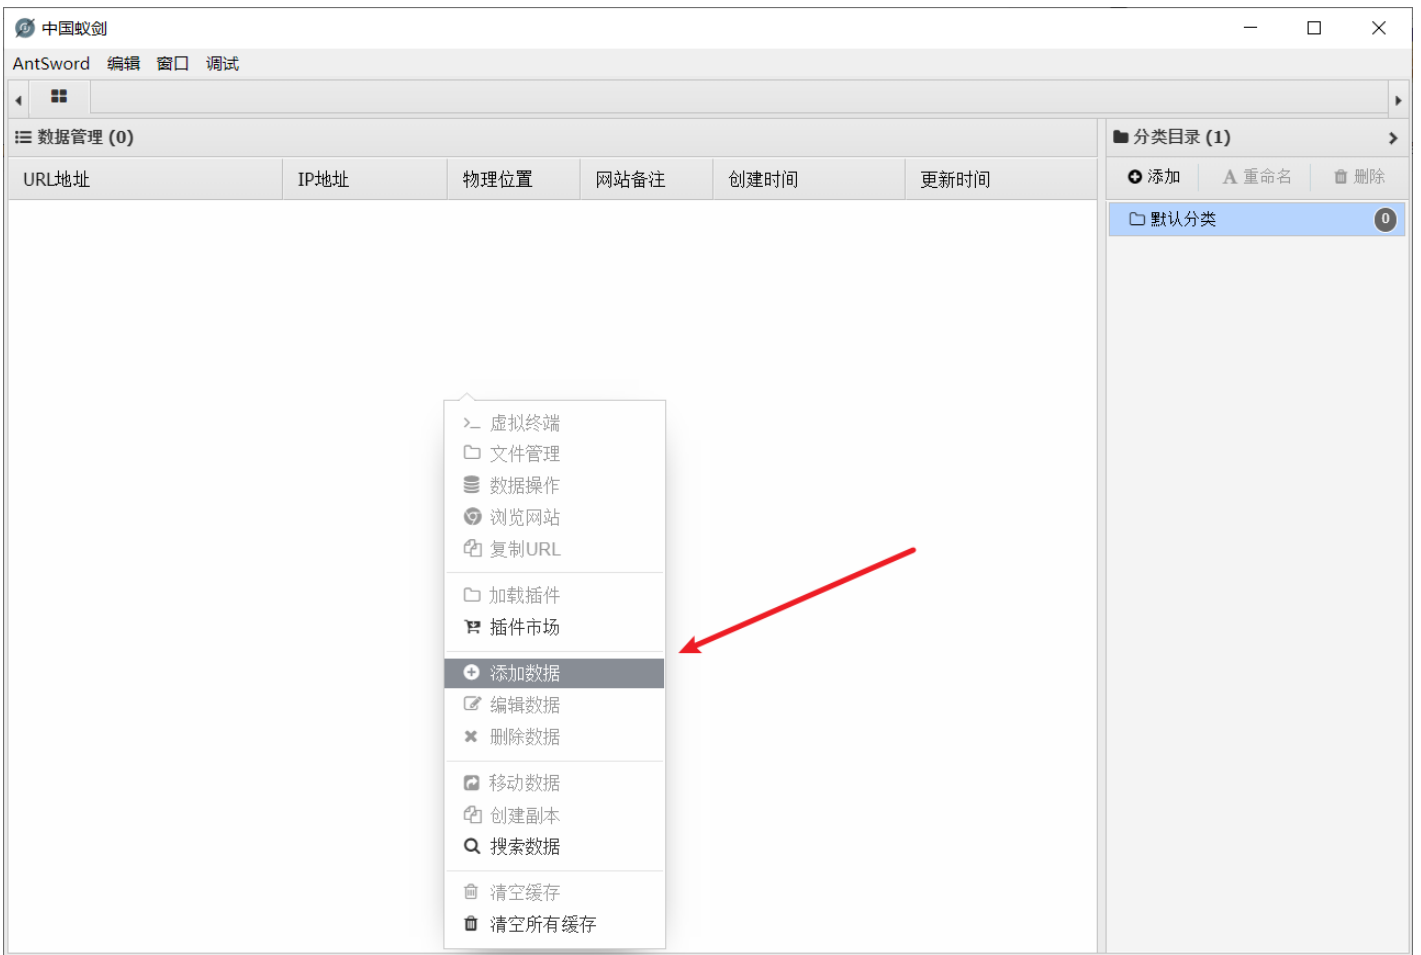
中国蚁剑

AntSword 编辑 窗口 调试

数据管理 (0)

| URL地址 | IP地址 | 物理位置 | 网站备注 | 创建时间 | 更新时间 |
|---|---|---|---|---|---|

虚拟终端
文件管理
数据操作
浏览网站
复制URL

加载插件
插件市场

添加数据
编辑数据
删除数据

移动数据
创建副本
搜索数据

清空缓存
清空所有缓存

分类目录 (1)

添加 重命名 删除

默认分类 0